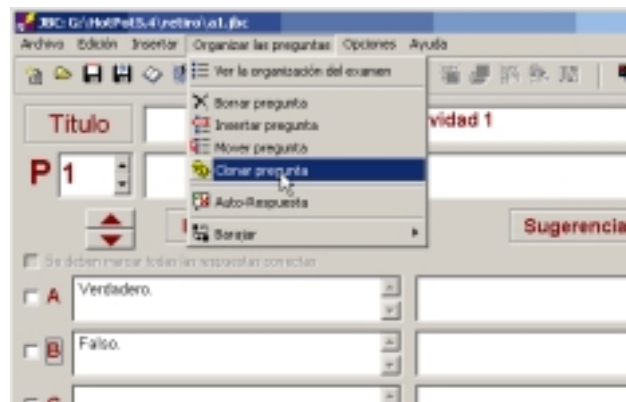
JBC G:\HotPot5.4\retiro\a1.jbc

Archivo Edición Insertar Organizar las preguntas Opciones Ayuda

Ver la organización del examen

Borrar pregunta
Insertar pregunta
Mover pregunta
Clonar pregunta

Auto-Respuesta

Barajar

Título
vidad 1

P 1

Sugerencia

Se deben marcar todas las respuestas correctas

A Verdadero.

B Falso.

C